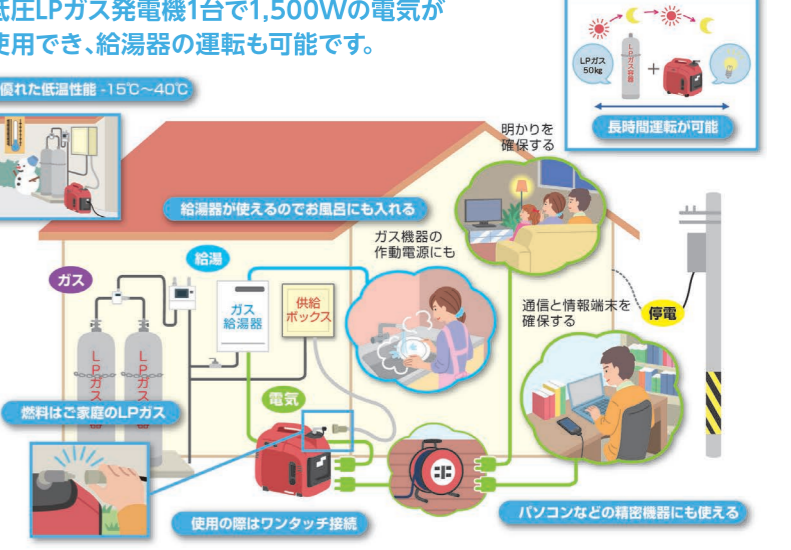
低圧LPガス発電機1台で1,500Wの電気が
使用でき、給湯器の運転も可能です。

LPガス
50kg

LPガス容器

長時間運転が可能

優れた低温性能 -15℃～40℃

明かりを
確保する

給湯器が使えるのでお風呂にも入れる

ガス機器の
作動電源にも

給湯

ガス

ガス
給湯器

供給
ボックス

通信と情報端末を
確保する

停電

LPガス

LPガス

電気

燃料はご家庭のLPガス

使用の際はワンタッチ接続

パソコンなどの精密機器にも使える